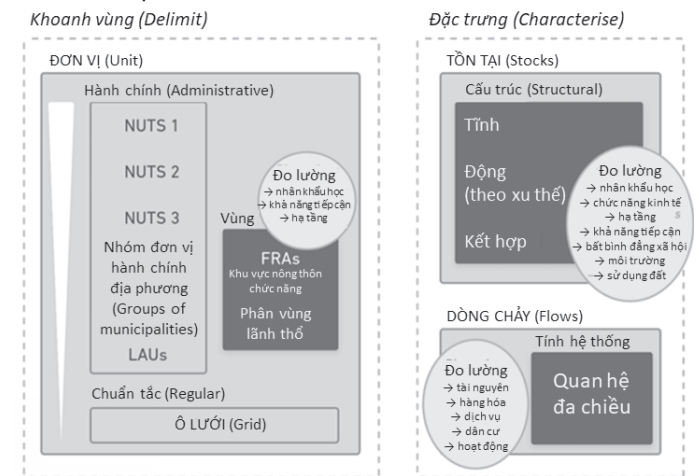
Khoanh vùng (Delimit)

ĐƠN VỊ (Unit)

Hành chính (Administrative)

NUTS 1

NUTS 2

NUTS 3

Nhóm đơn vị hành chính địa phương (Groups of municipalities)

LAUs

Đo lường
→ nhân khẩu học
→ khả năng tiếp cận
→ hạ tầng

Vùng

FRAs
Khu vực nông thôn chức năng

Phân vùng lãnh thổ

Chuẩn tắc (Regular)

Ô LƯỚI (Grid)

Đặc trưng (Characterise)

TỒN TẠI (Stocks)

Cấu trúc (Structural)

Tĩnh

Động (theo xu thế)

Kết hợp

Đo lường
→ nhân khẩu học
→ chức năng kinh tế
→ hạ tầng
→ khả năng tiếp cận
→ bất bình đẳng xã hội
→ môi trường
→ sử dụng đất

DÒNG CHẢY (Flows)

Tính hệ thống

Đo lường
→ tài nguyên
→ hàng hóa
→ dịch vụ
→ dân cư
→ hoạt động

Quan hệ đa chiều